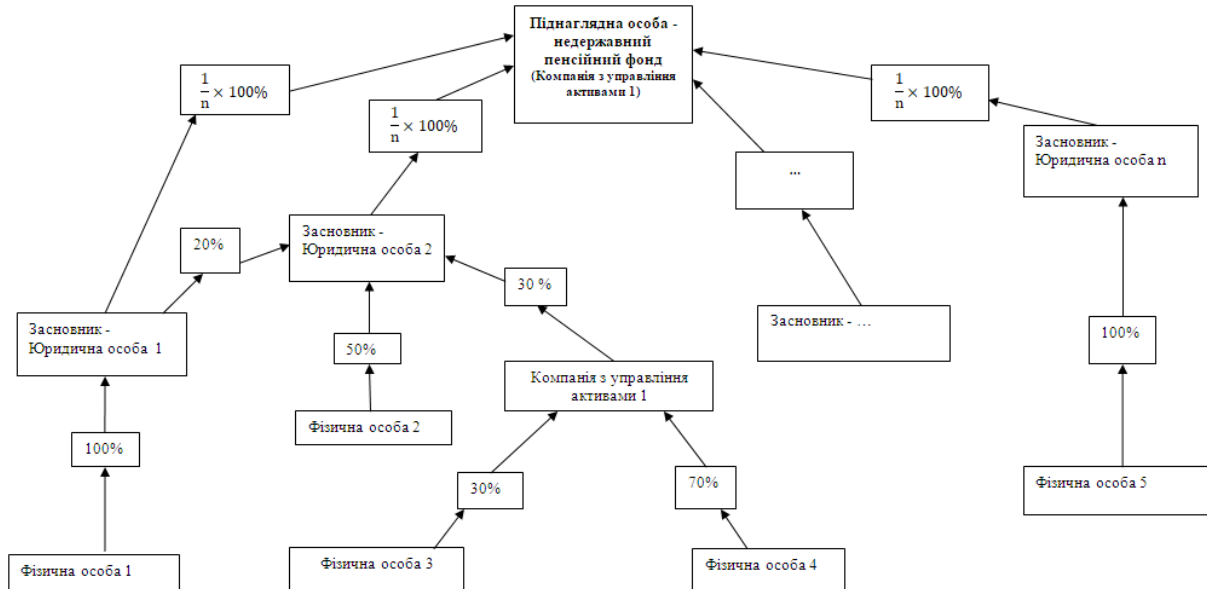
Піднаглядна особа - недержавний пенсійний фонд
(Компанія з управління активами 1)

$\frac{1}{n} \times 100\%$

$\frac{1}{n} \times 100\%$

$\frac{1}{n} \times 100\%$

...

Засновник - Юридична особа n

20%

Засновник - Юридична особа 2

30 %

Засновник - Юридична особа 1

50%

Засновник - …

100%

Компанія з управління активами 1

Фізична особа 2

100%

30%

70%

Фізична особа 5

Фізична особа 1

Фізична особа 3

Фізична особа 4